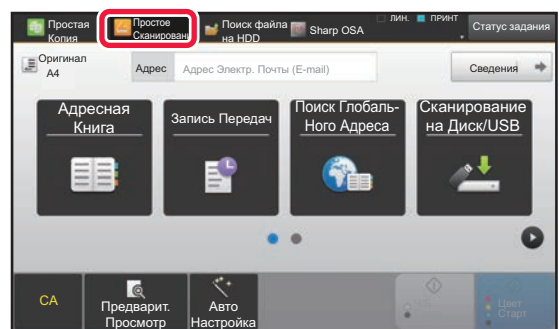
Простая Копия
Простое Сканировани
Поиск файла на HDD
Sharp OSA
ЛИН.
ПРИНТ
Статус задания
Оригинал A4
Адрес
Адрес Электр. Почты (E-mail)
Сведения
Адресная Книга
Запись Передач
Поиск Глобаль-Ного Адреса
Сканирование на Диск/USB
CA
Предварит. Просмотр
Авто Настройка
Цвет Старт